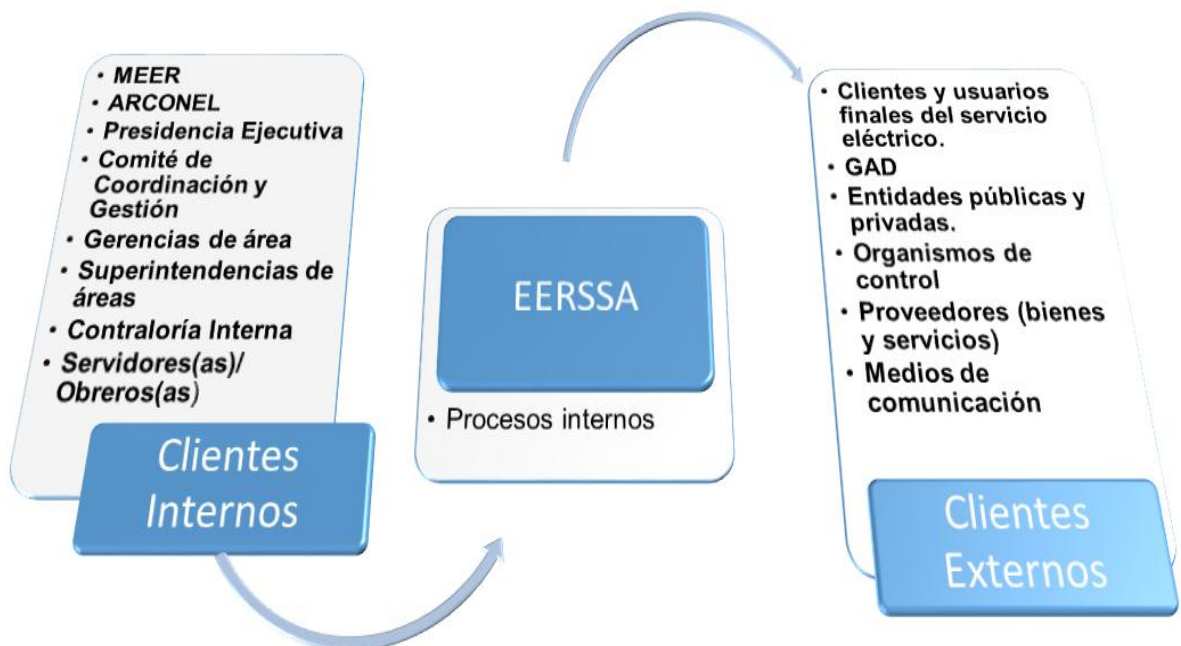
• MEER
• ARCONEL
• Presidencia Ejecutiva
• Comité de Coordinación y Gestión
• Gerencias de área
• Superintendencias de áreas
• Contraloría Interna
• Servidores(as)/ Obreros(as)

Clientes Internos

EERSSA

• Procesos internos

• Clientes y usuarios finales del servicio eléctrico.
• GAD
• Entidades públicas y privadas.
• Organismos de control
• Proveedores (bienes y servicios)
• Medios de comunicación

Clientes Externos